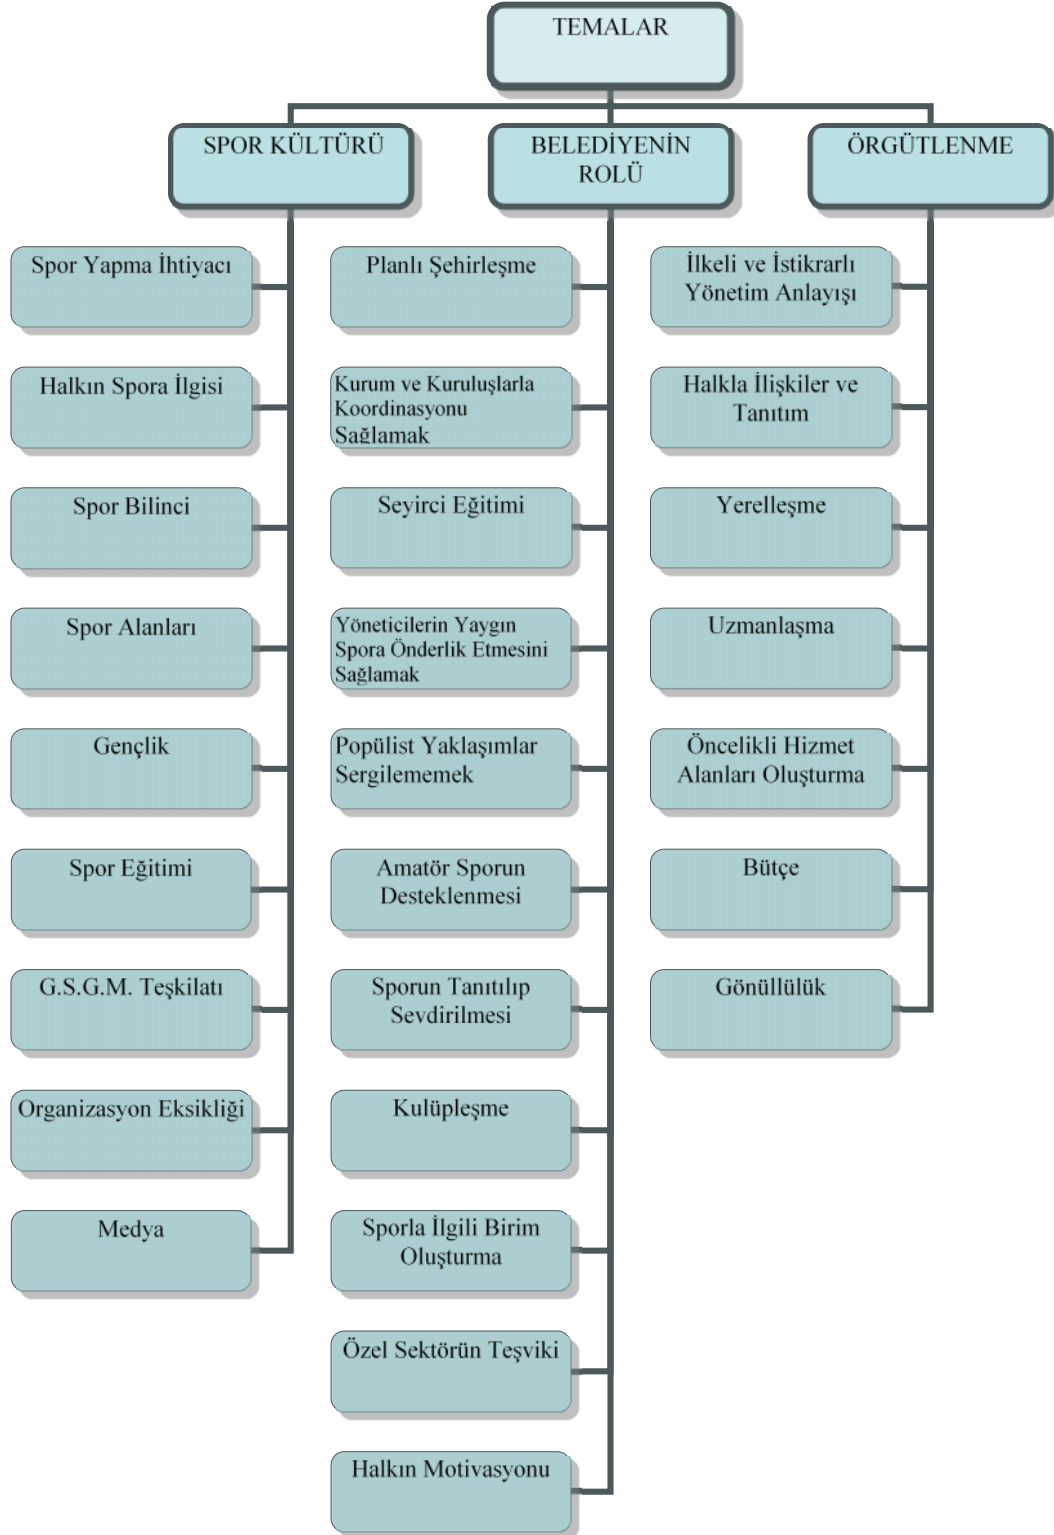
TEMALAR

SPOR KÜLTÜRÜ

Spor Yapma İhtiyacı

Halkın Spora İlgisi

Spor Bilinci

Spor Alanları

Gençlik

Spor Eğitimi

G.S.G.M. Teşkilatı

Organizasyon Eksikliği

Medya

BELEDİYENİN ROLÜ

Planlı Şehirleşme

Kurum ve Kuruluşlarla Koordinasyonu Sağlamak

Seyirci Eğitimi

Yöneticilerin Yaygın Spora Önderlik Etmesini Sağlamak

Popülist Yaklaşımlar Sergilememek

Amatör Sporun Desteklenmesi

Sporun Tanıtılıp Sevdirilmesi

Kulüpleşme

Sporla İlgili Birim Oluşturma

Özel Sektörün Teşviki

Halkın Motivasyonu

ÖRGÜTLENME

İlkeli ve İstikrarlı Yönetim Anlayışı

Halkla İlişkiler ve Tanıtım

Yerelleşme

Uzmanlaşma

Öncelikli Hizmet Alanları Oluşturma

Bütçe

Gönüllülük